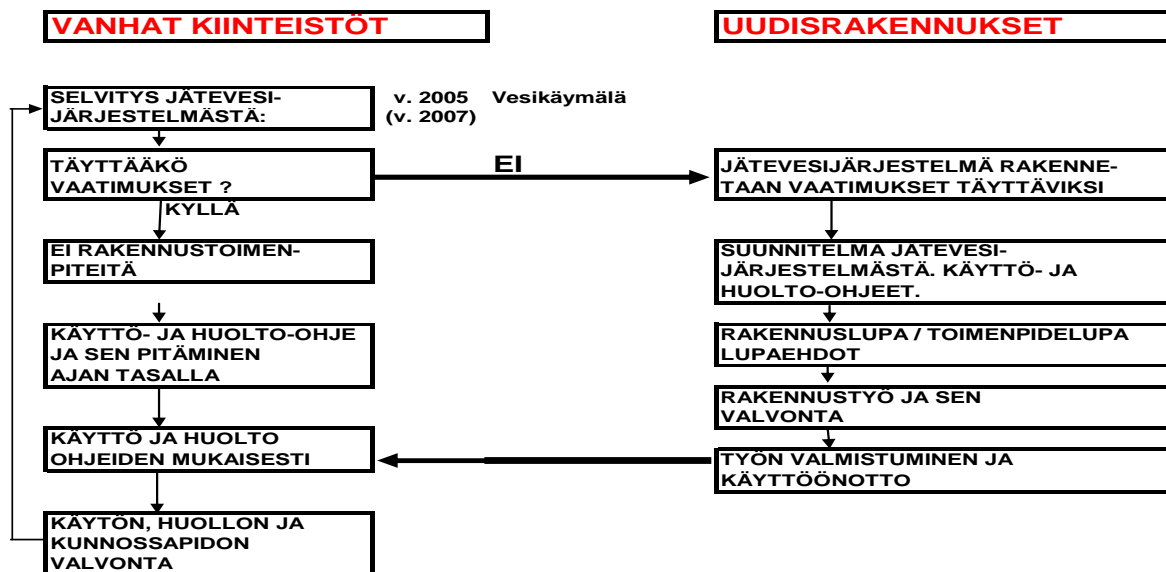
VANHAT KIINTEISTÖT

UUDISRAKENNUKSET

SELVITYS JÄTEVESIJÄRJESTELMÄSTÄ:

v. 2005 Vesikäymälä
(v. 2007)

TÄYTTÄÄKÖ VAATIMUKSET ?

EI

JÄTEVESIJÄRJESTELMÄ RAKENNETAAN VAATIMUKSET TÄYTTÄVIKSI

KYLLÄ

EI RAKENNUSTOIMENPITEITÄ

SUUNNITELMA JÄTEVESIJÄRJESTELMÄSTÄ. KÄYTTÖ- JA HUOLTO-OHJEET.

KÄYTTÖ- JA HUOLTO-OHJE JA SEN PITÄMINEN AJAN TASALLA

RAKENNUSLUPA / TOIMENPIDELUPA LUPAEHDOT

RAKENNUSTYÖ JA SEN VALVONTA

KÄYTTÖ JA HUOLTO OHJEIDEN MUKAISESTI

TYÖN VALMISTUMINEN JA KÄYTTÖÖNOTTO

KÄYTÖN, HUOLLON JA KUNNOSSAPIDON VALVONTA